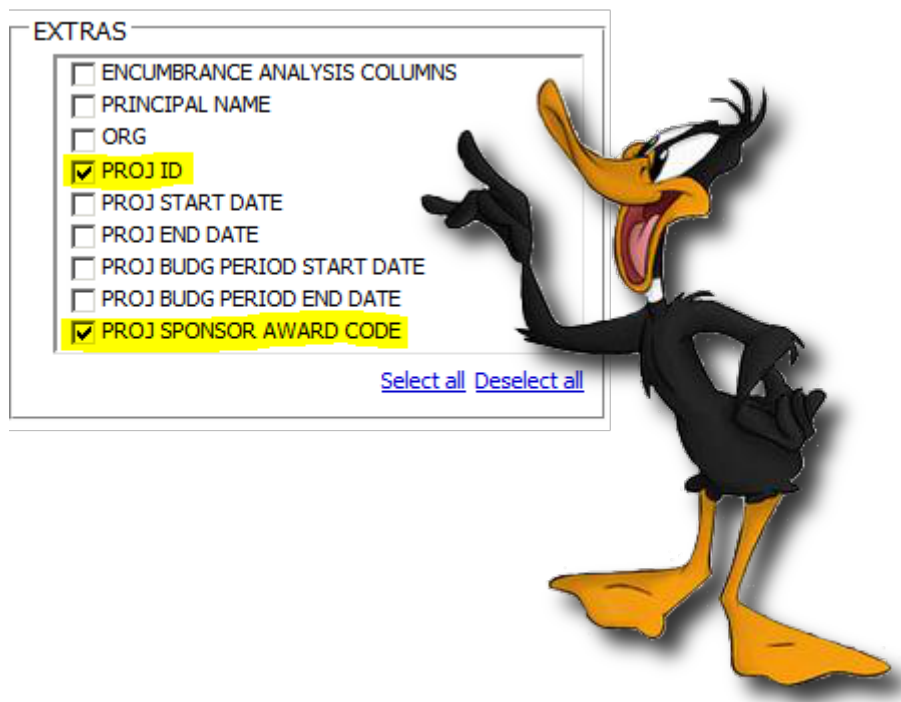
EXTRAS

☐ ENCUMBRANCE ANALYSIS COLUMNS
☐ PRINCIPAL NAME
☐ ORG
☑ PROJ ID
☐ PROJ START DATE
☐ PROJ END DATE
☐ PROJ BUDG PERIOD START DATE
☐ PROJ BUDG PERIOD END DATE
☑ PROJ SPONSOR AWARD CODE

Select all Deselect all